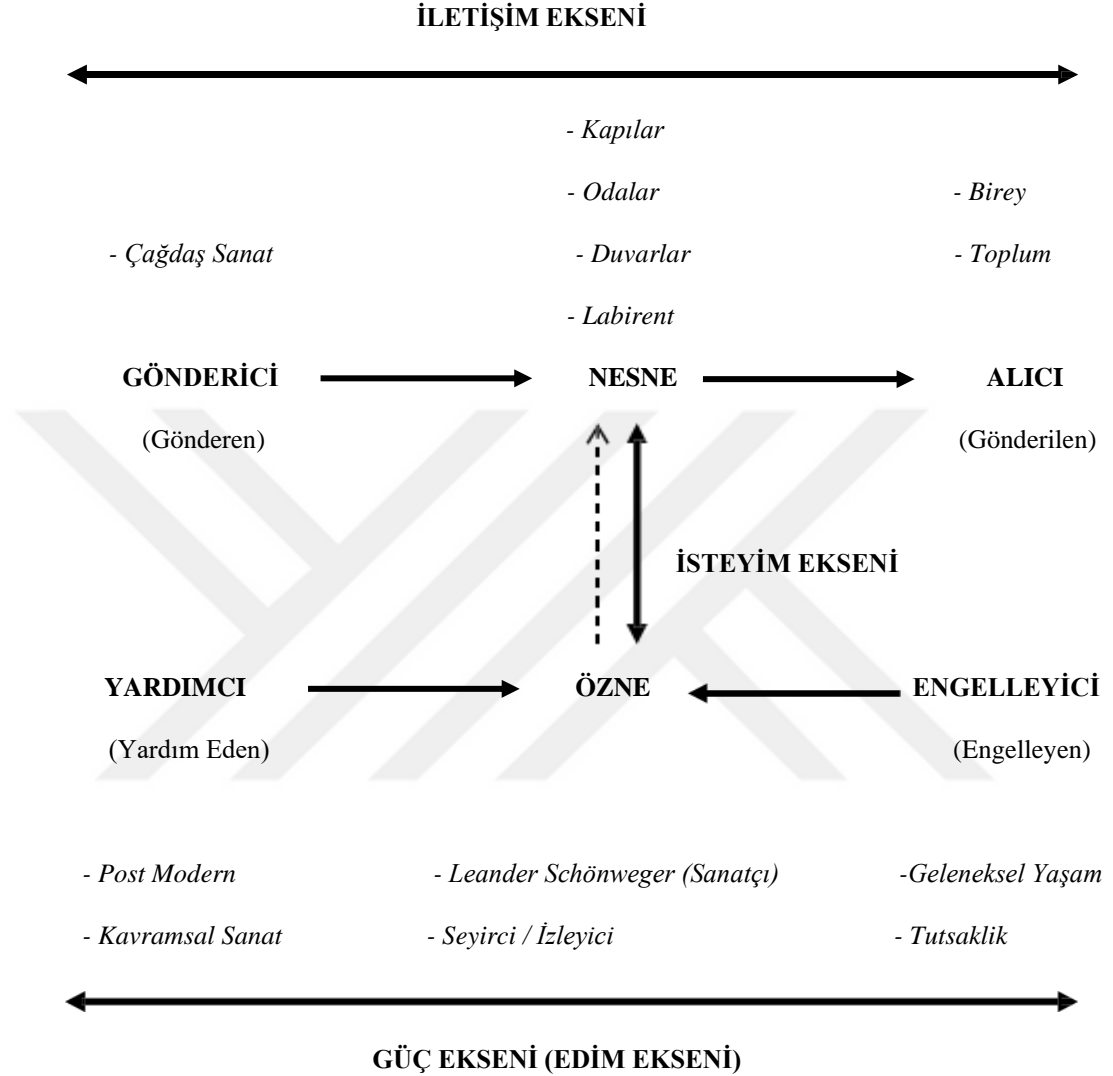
İLETİŞİM EKSENİ

- Kapılar

- Odalar

- Birey

- Çağdaş Sanat

- Duvarlar

- Toplum

- Labirent

GÖNDERİCİ

NESNE

ALICI

(Gönderen)

(Gönderilen)

İSTEYİM EKSENİ

YARDIMCI

ÖZNE

ENGELLEYİCİ

(Yardım Eden)

(Engelleyen)

- Post Modern

- Leander Schönweger (Sanatçı)

-Geleneksel Yaşam

- Kavramsal Sanat

- Seyirci / İzleyici

- Tutsaklik

GÜÇ EKSENİ (EDİM EKSENİ)